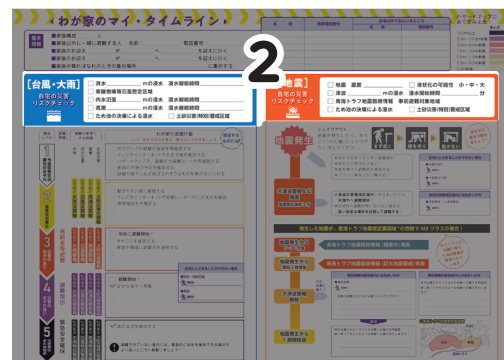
わが家のマイ・タイムライン

2

【台風・大雨】
自宅の災害
リスクチェック

□ 洪水　m の浸水　浸水継続時間
□ 家屋倒壊等氾濫想定区域
□ 内水氾濫　m の浸水　浸水継続時間
□ 高潮　m の浸水　浸水継続時間
□ ため池の決壊による浸水　□ 土砂災害(特別)警戒区域

【地震】
自宅の災害
リスクチェック

□ 地震　震度　□ 液状化の可能性　小・中・大
□ 津波　m の浸水　浸水開始時間　分
□ 南海トラフ地震防災対策　事前避難対象地域
□ ため池の決壊による浸水　□ 土砂災害(特別)警戒区域

地震発生

1
2
3
4
5

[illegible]